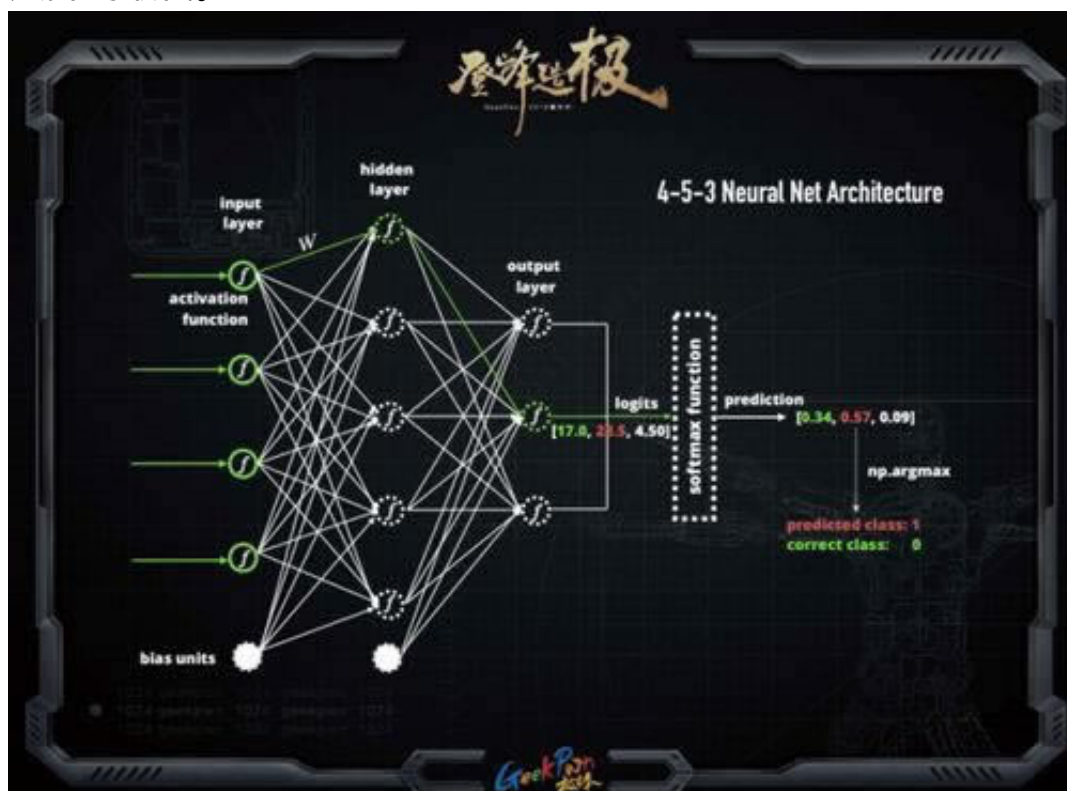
登峰造极

4-5-3 Neural Net Architecture

input layer

hidden layer

output layer

W

activation function

bias units

logits

[17.0, 23.5, 4.50]

softmax function

prediction

[0.34, 0.57, 0.09]

np.argmax

predicted class: 1
correct class: 0

GeekPwn